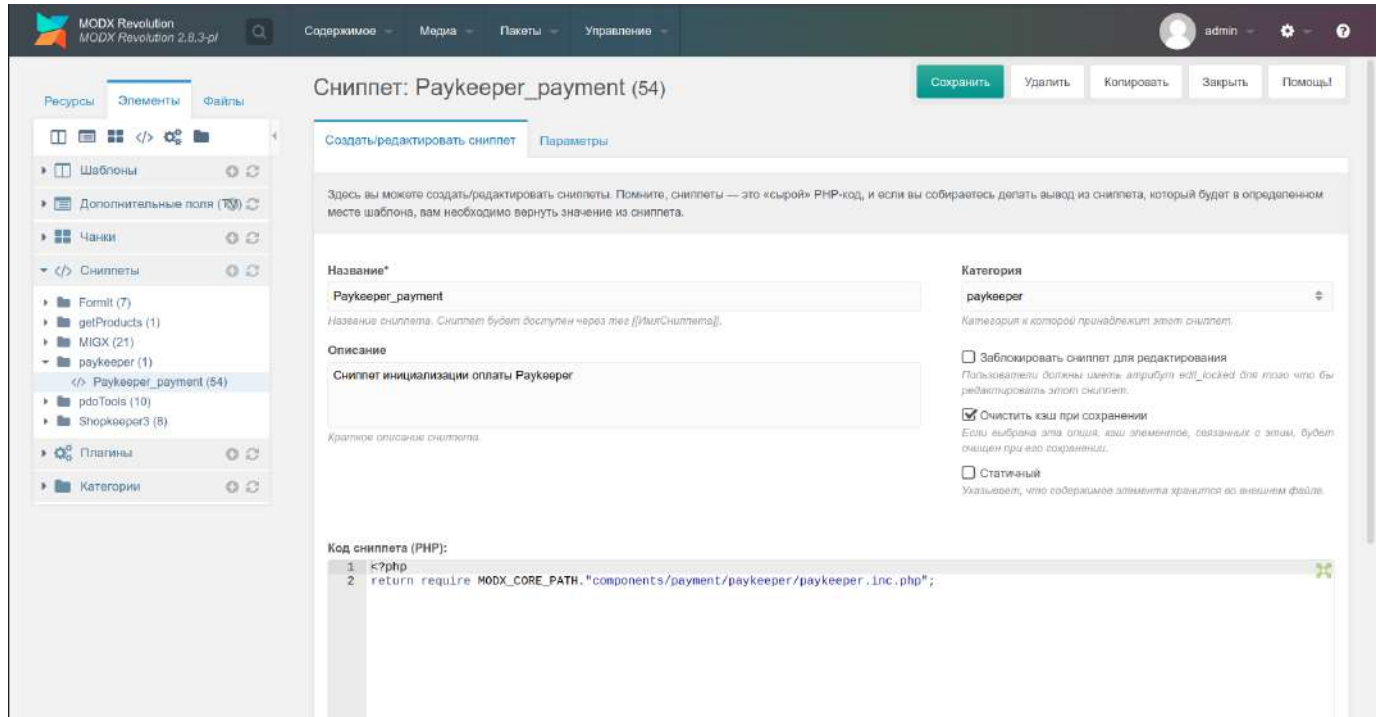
MODX Revolution
MODX Revolution 2.8.3-pl

Содержимое Медиа Пакеты Управление

admin

Ресурсы Элементы Файлы

Шаблоны
Дополнительные поля (TV)
Чанки
Снилпеты
FormIt (7)
getProducts (1)
MIGX (21)
paykeeper (1)
Paykeeper_payment (54)
pdoTools (10)
Shopkeeper3 (8)
Плагины
Категории

Сниппет: Paykeeper_payment (54)

Сохранить Удалить Копировать Закрыть Помощь!

Создать/редактировать сниппет Параметры

Здесь вы можете создать/редактировать сниппеты. Помните, сниппеты — это «сырой» PHP-код, и если вы собираетесь делать вывод из сниппета, который будет в определенном месте шаблона, вам необходимо вернуть значение из сниппета.

Название*
Paykeeper_payment
Название сниппета. Сниппет будет доступен через тег [[ИмяСниппета]].

Описание
Сниппет инициализации оплаты Paykeeper
Краткое описание сниппета.

Категория
paykeeper
Категория к которой принадлежит этот сниппет.

Заблокировать сниппет для редактирования
Пользователи должны иметь атрибут edit_locked для того что бы редактировать этот сниппет.

Очистить кэш при сохранении
Если выбрана эта опция, кэш элементов, связанных с этим, будет очищен при его сохранении.

Статичный
Указывает, что содержимое элемента хранится во внешнем файле.

Код сниппета (PHP):
1 <?php
2 return require MODX_CORE_PATH."components/payment/paykeeper/paykeeper.inc.php";